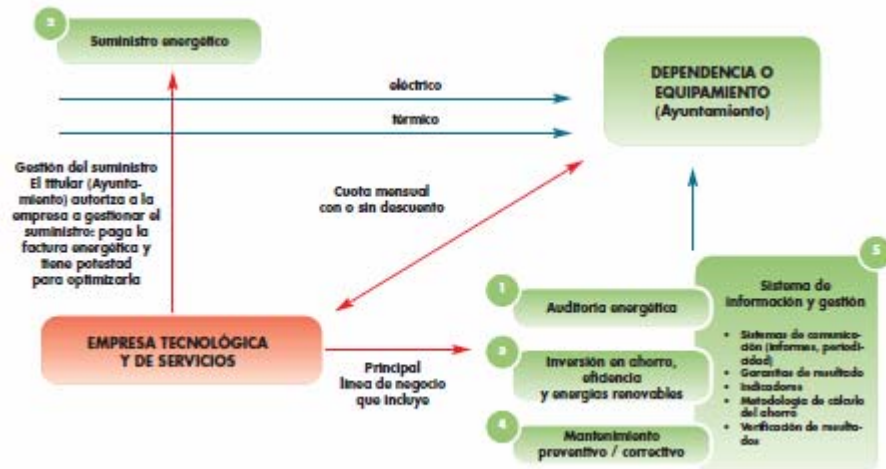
2

Suministro energético

eléctrico

térmico

DEPENDENCIA O EQUIPAMIENTO (Ayuntamiento)

Gestión del suministro
El titular (Ayuntamiento) autoriza a la empresa a gestionar el suministro: paga la factura energética y tiene potestad para optimizarla

Cuota mensual con o sin descuento

5

Sistema de información y gestión

- Sistemas de comunicación (informes, periodicidad)
- Garantías de resultado
- Indicadores
- Metodología de cálculo del ahorro
- Verificación de resultados

1

Auditoría energética

EMPRESA TECNOLÓGICA Y DE SERVICIOS

Principal línea de negocio que incluye

3

Inversión en ahorro, eficiencia y energías renovables

4

Mantenimiento preventivo / correctivo